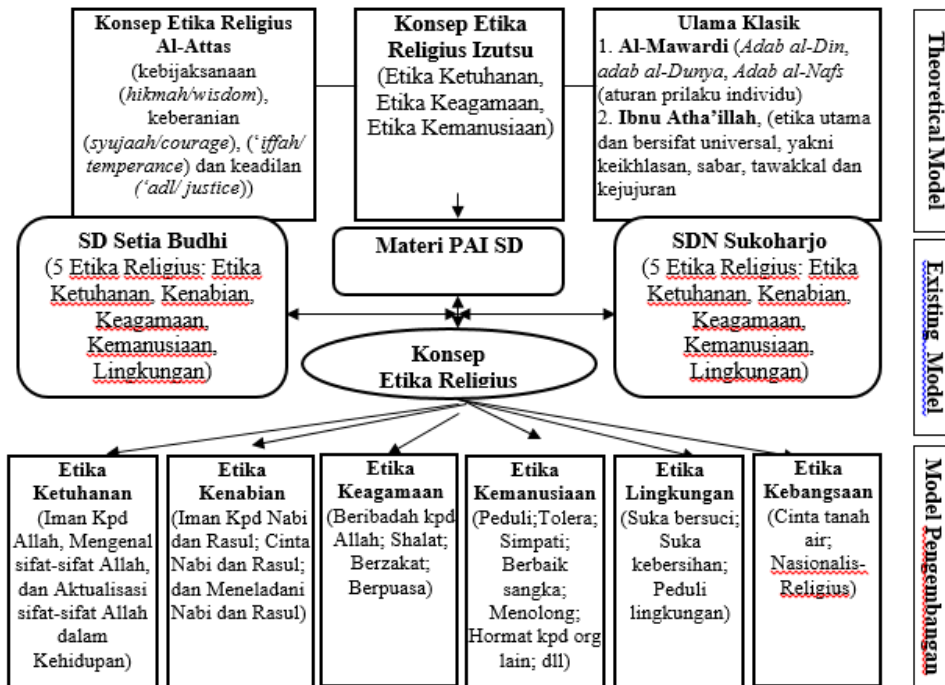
Konsep Etika Religius Al-Attas
(kebijaksanaan (hikmah/wisdom), keberanian (syujaah/courage), ('iffah/ temperance) dan keadilan ('adl/ justice))

Konsep Etika Religius Izutsu
(Etika Ketuhanan, Etika Keagamaan, Etika Kemanusiaan)

Ulama Klasik
1. Al-Mawardi (Adab al-Din, adab al-Dunya, Adab al-Nafs (aturan prilaku individu)
2. Ibnu Atha'illah, (etika utama dan bersifat universal, yakni keikhlasan, sabar, tawakkal dan kejujuran

Theoretical Model

SD Setia Budhi
(5 Etika Religius: Etika Ketuhanan, Kenabian, Keagamaan, Kemanusiaan, Lingkungan)

Materi PAI SD

SDN Sukoharjo
(5 Etika Religius: Etika Ketuhanan, Kenabian, Keagamaan, Kemanusiaan, Lingkungan)

Konsep Etika Religius

Existing Model

Etika Ketuhanan
(Iman Kpd Allah, Mengenal sifat-sifat Allah, dan Aktualisasi sifat-sifat Allah dalam Kehidupan)

Etika Kenabian
(Iman Kpd Nabi dan Rasul; Cinta Nabi dan Rasul; dan Meneladani Nabi dan Rasul)

Etika Keagamaan
(Beribadah kpd Allah; Shalat; Berzakat; Berpuasa)

Etika Kemanusiaan
(Peduli;Tolera; Simpati; Berbaik sangka; Menolong; Hormat kpd org lain; dll)

Etika Lingkungan
(Suka bersuci; Suka kebersihan; Peduli lingkungan)

Etika Kebangsaan
(Cinta tanah air; Nasionalis-Religius)

Model Pengembangan